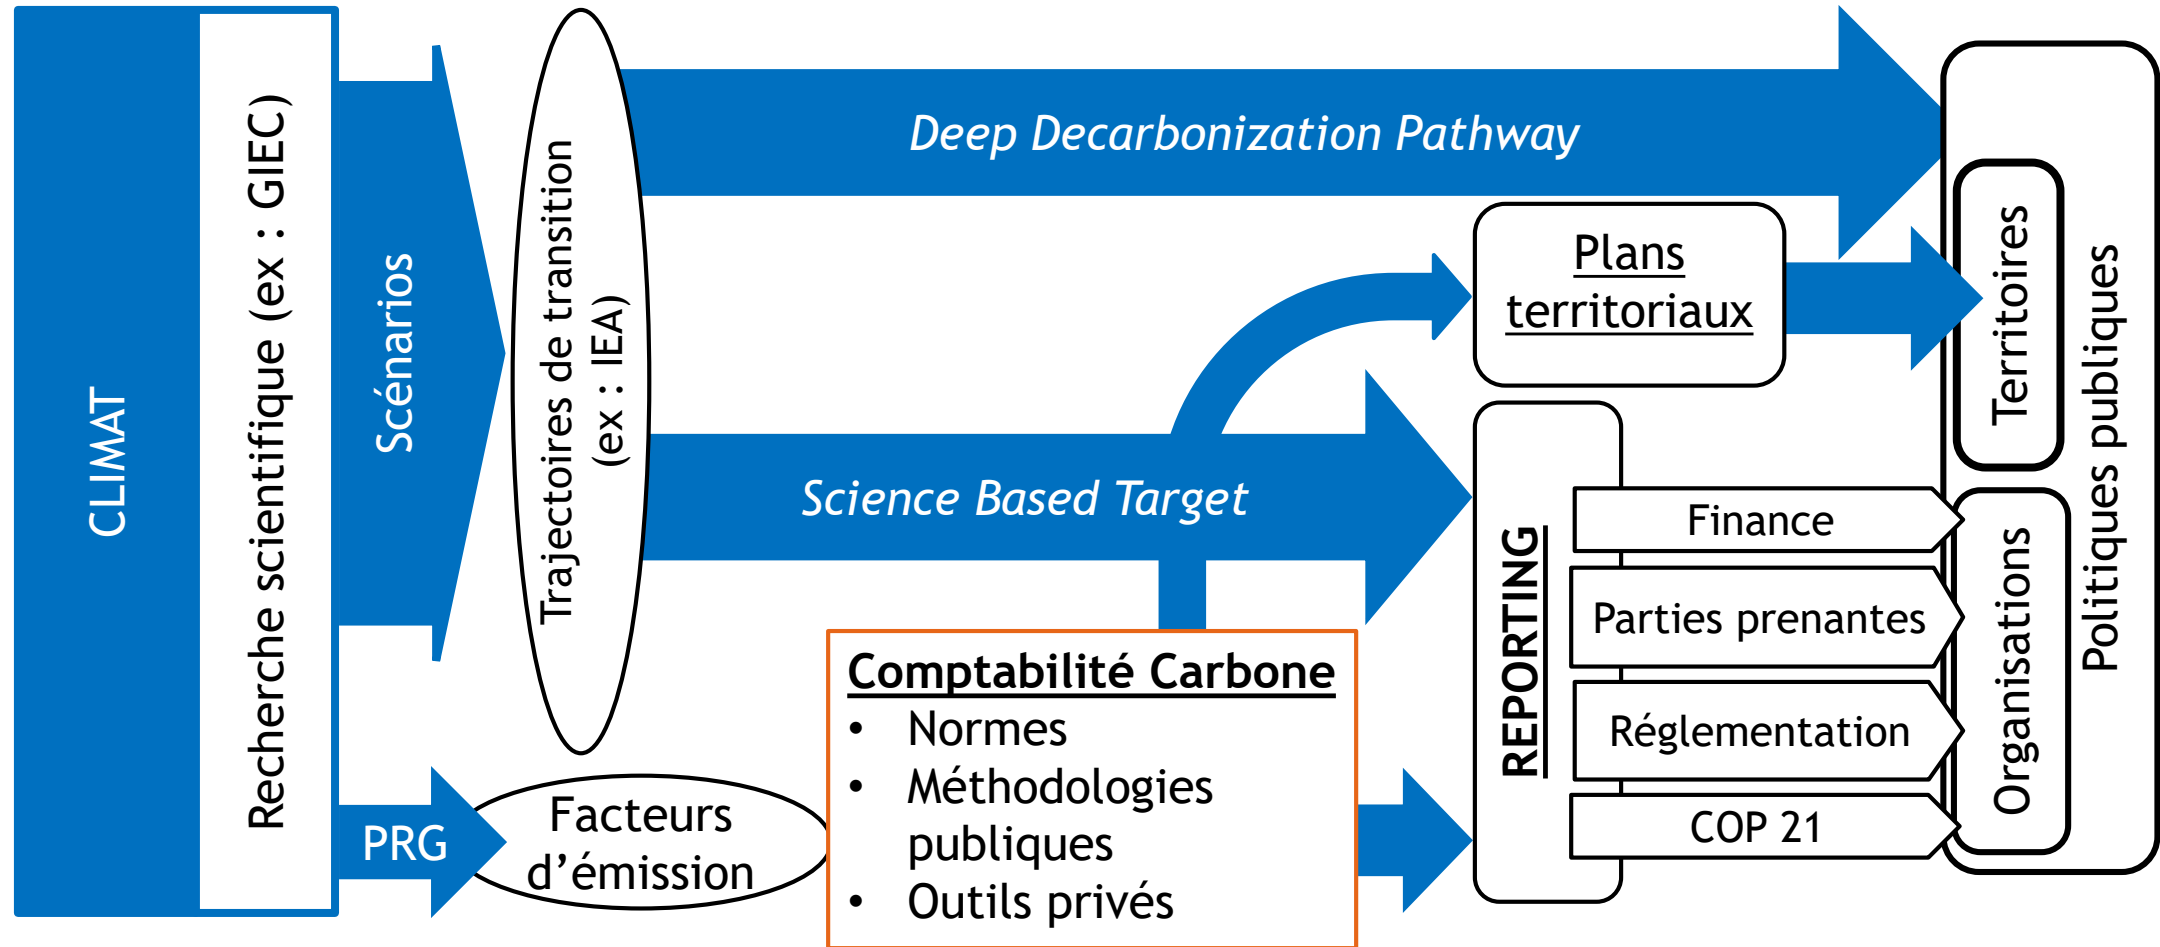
CLIMAT

Recherche scientifique (ex : GIEC)

Scénarios

Trajectoires de transition (ex : IEA)

Deep Decarbonization Pathway

Plans territoriaux

Science Based Target

PRG

Facteurs d'émission

Comptabilité Carbone
- Normes
- Méthodologies publiques
- Outils privés

REPORTING

Finance

Parties prenantes

Réglementation

COP 21

Territoires

Organisations

Politiques publiques